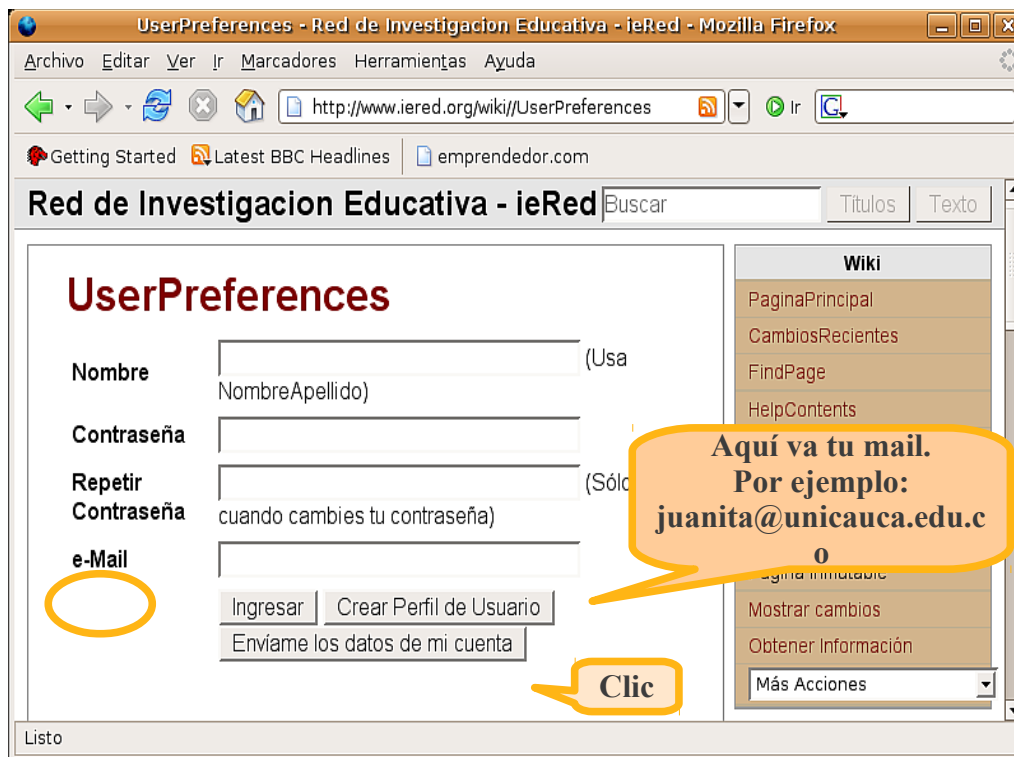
UserPreferences - Red de Investigacion Educativa - ieRed - Mozilla Firefox

Archivo Editar Ver Ir Marcadores Herramientas Ayuda

http://www.iered.org/wiki//UserPreferences

Ir

Getting Started Latest BBC Headlines emprendedor.com

Red de Investigacion Educativa - ieRed Buscar Titulos Texto

UserPreferences

Nombre (Usa NombreApellido)

Contraseña

Repetir Contraseña (Sólo cuando cambies tu contraseña)

e-Mail

Ingresar Crear Perfil de Usuario

Envíame los datos de mi cuenta

Wiki

PaginaPrincipal

CambiosRecientes

FindPage

HelpContents

Aquí va tu mail.
Por ejemplo:
juanita@unicauca.edu.co

Pagina inmutable

Mostrar cambios

Obtener Información

Más Acciones

Clic

Listo